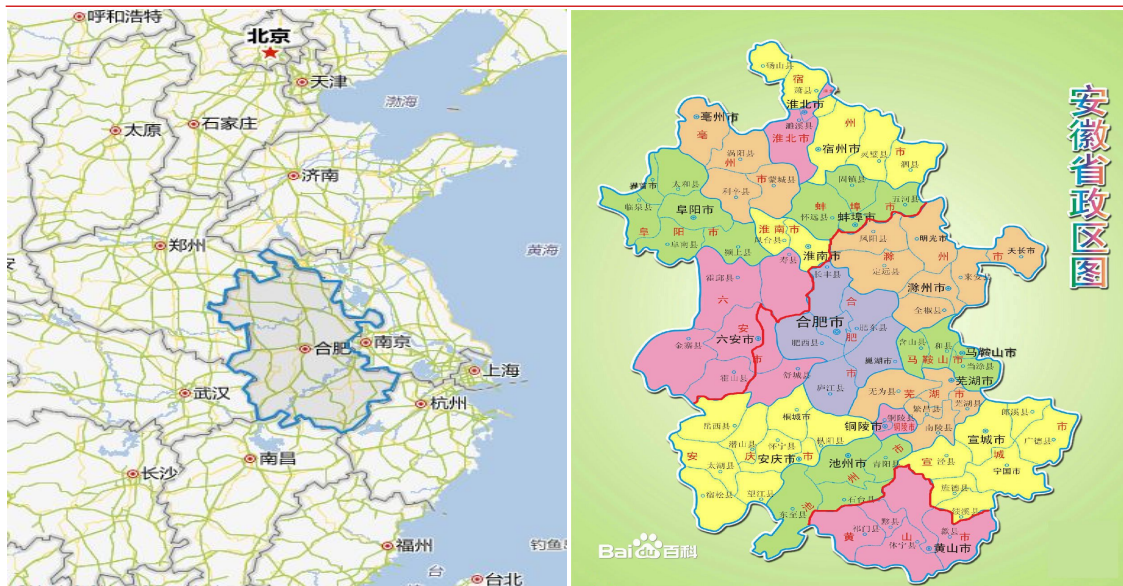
呼和浩特
北京
天津
渤海
太原
石家庄
济南
郑州
黄海
合肥
南京
上海
武汉
杭州
长沙
南昌
福州
钓鱼
台北

安徽省政区图

宿州市
淮北市
亳州市
阜阳市
蚌埠市
淮南市
滁州市
合肥市
六安市
马鞍山市
芜湖市
铜陵市
宣城市
安庆市
池州市
黄山市
宿
淮北市
州
亳
州
市
阜
阳
市
蚌
埠
市
淮南市
滁
州
市
合
肥
市
六
安
市
马鞍山市
芜
湖
市
宣
城
市
安
庆
市
池
州
市
黄
山
市
天长市
明光市
界首市
桐城市
Bai百科